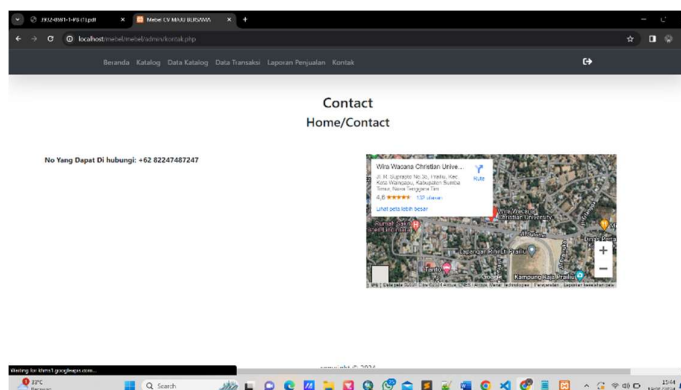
2022-0981-1-PB (1).pdf
Mebel CV MEAU BERSAMA
localhost/mebel/mebel/admin/kontak.php

Beranda Katalog Data Katalog Data Transaksi Laporan Penjualan Kontak

Contact
Home/Contact

No Yang Dapat Di hubungi: +62 82247487247

Wira Wacana Christian Unive...
Jl. R. Soeprapto No.35, Prailiu, Kec. Kota Waingapu, Kabupaten Sumba Timur, Nusa Tenggara Tim.
Rute
4,6 ★★★★★ 137 ulasan
Lihat peta lebih besar
Kampung Raja Prailiu
Google

Waiting for khms1.googleapis.com...
copyright © 2024

33°C
Search
13:44